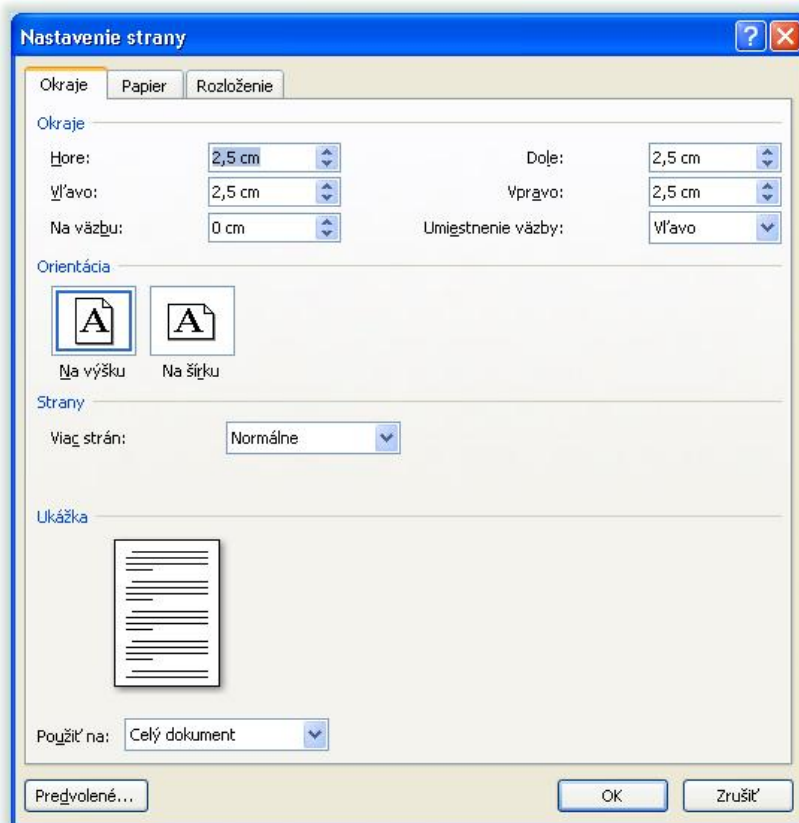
Nastavenie strany

Okraje | Papier | Rozloženie

Okraje

Hore: 2,5 cm
Dole: 2,5 cm
Vľavo: 2,5 cm
Vpravo: 2,5 cm
Na väzbu: 0 cm
Umiestnenie väzby: Vľavo

Orientácia

A
Na výšku
A
Na šírku

Strany

Viac strán: Normálne

Ukážka

Použiť na: Celý dokument

Predvolené...
OK
Zrušiť